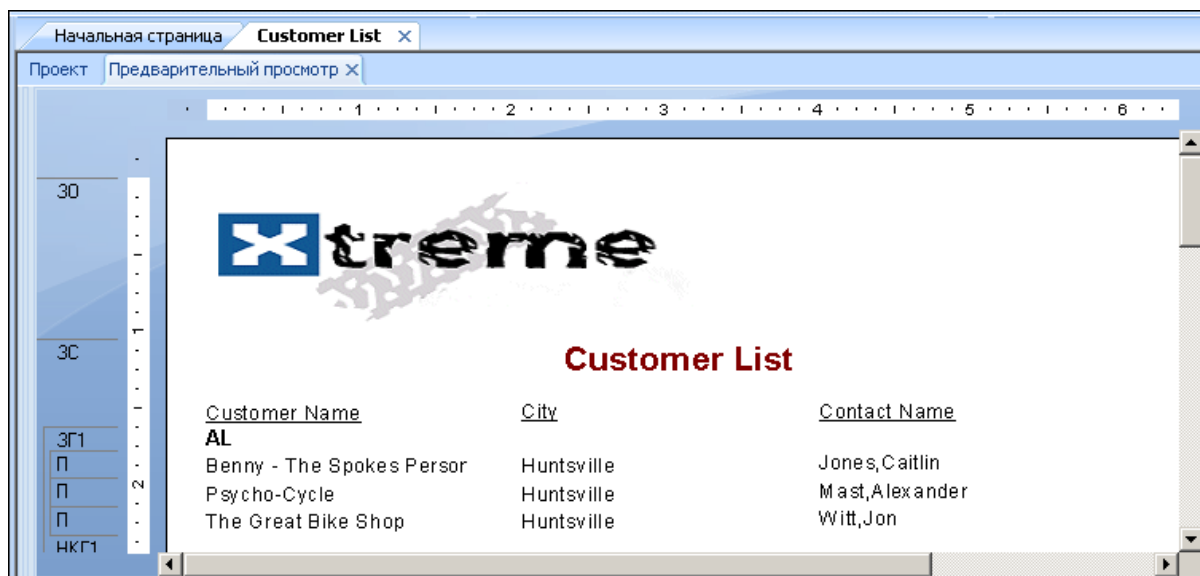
Начальная страница | Customer List ×

Проект | Предварительный просмотр ×

1 2 3 4 5 6

ЗО

ЗС

ЗГ1

П

П

П

НКГ1

1

2

Xtreme

Customer List

| Customer Name | City | Contact Name |
|---|---|---|
| AL | | |
| Benny - The Spokes Persor | Huntsville | Jones,Caitlin |
| Psycho-Cycle | Huntsville | Mast,Alexander |
| The Great Bike Shop | Huntsville | Witt,Jon |